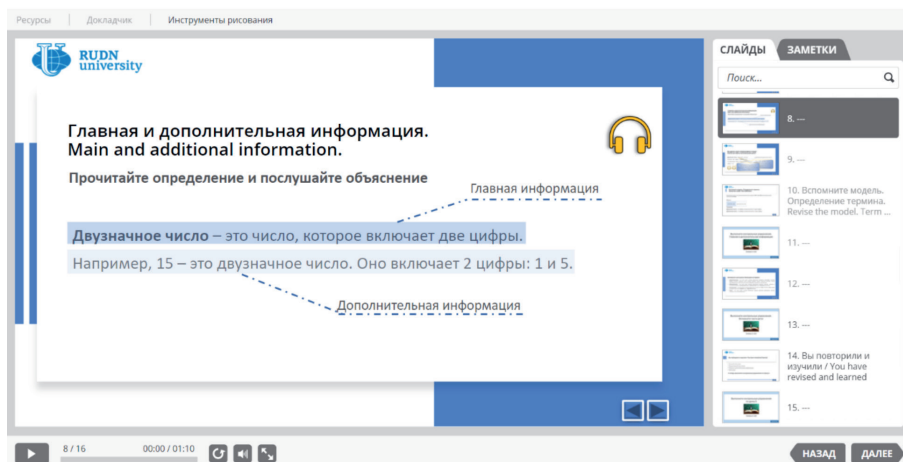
Ресурсы | Докладчик | Инструменты рисования

RUDN university

Главная и дополнительная информация.
Main and additional information.

Прочитайте определение и послушайте объяснение

Главная информация

**Двузначное число** – это число, которое включает две цифры.

Например, 15 – это двузначное число. Оно включает 2 цифры: 1 и 5.

Дополнительная информация

СЛАЙДЫ ЗАМЕТКИ

Поиск...

8. ---

9. ---

10. Вспомните модель. Определение термина. Revise the model. Term ...

11. ---

12. ---

13. ---

14. Вы повторили и изучили / You have revised and learned

15. ---

8 / 16 00:00 / 01:10

НАЗАД ДАЛЕЕ